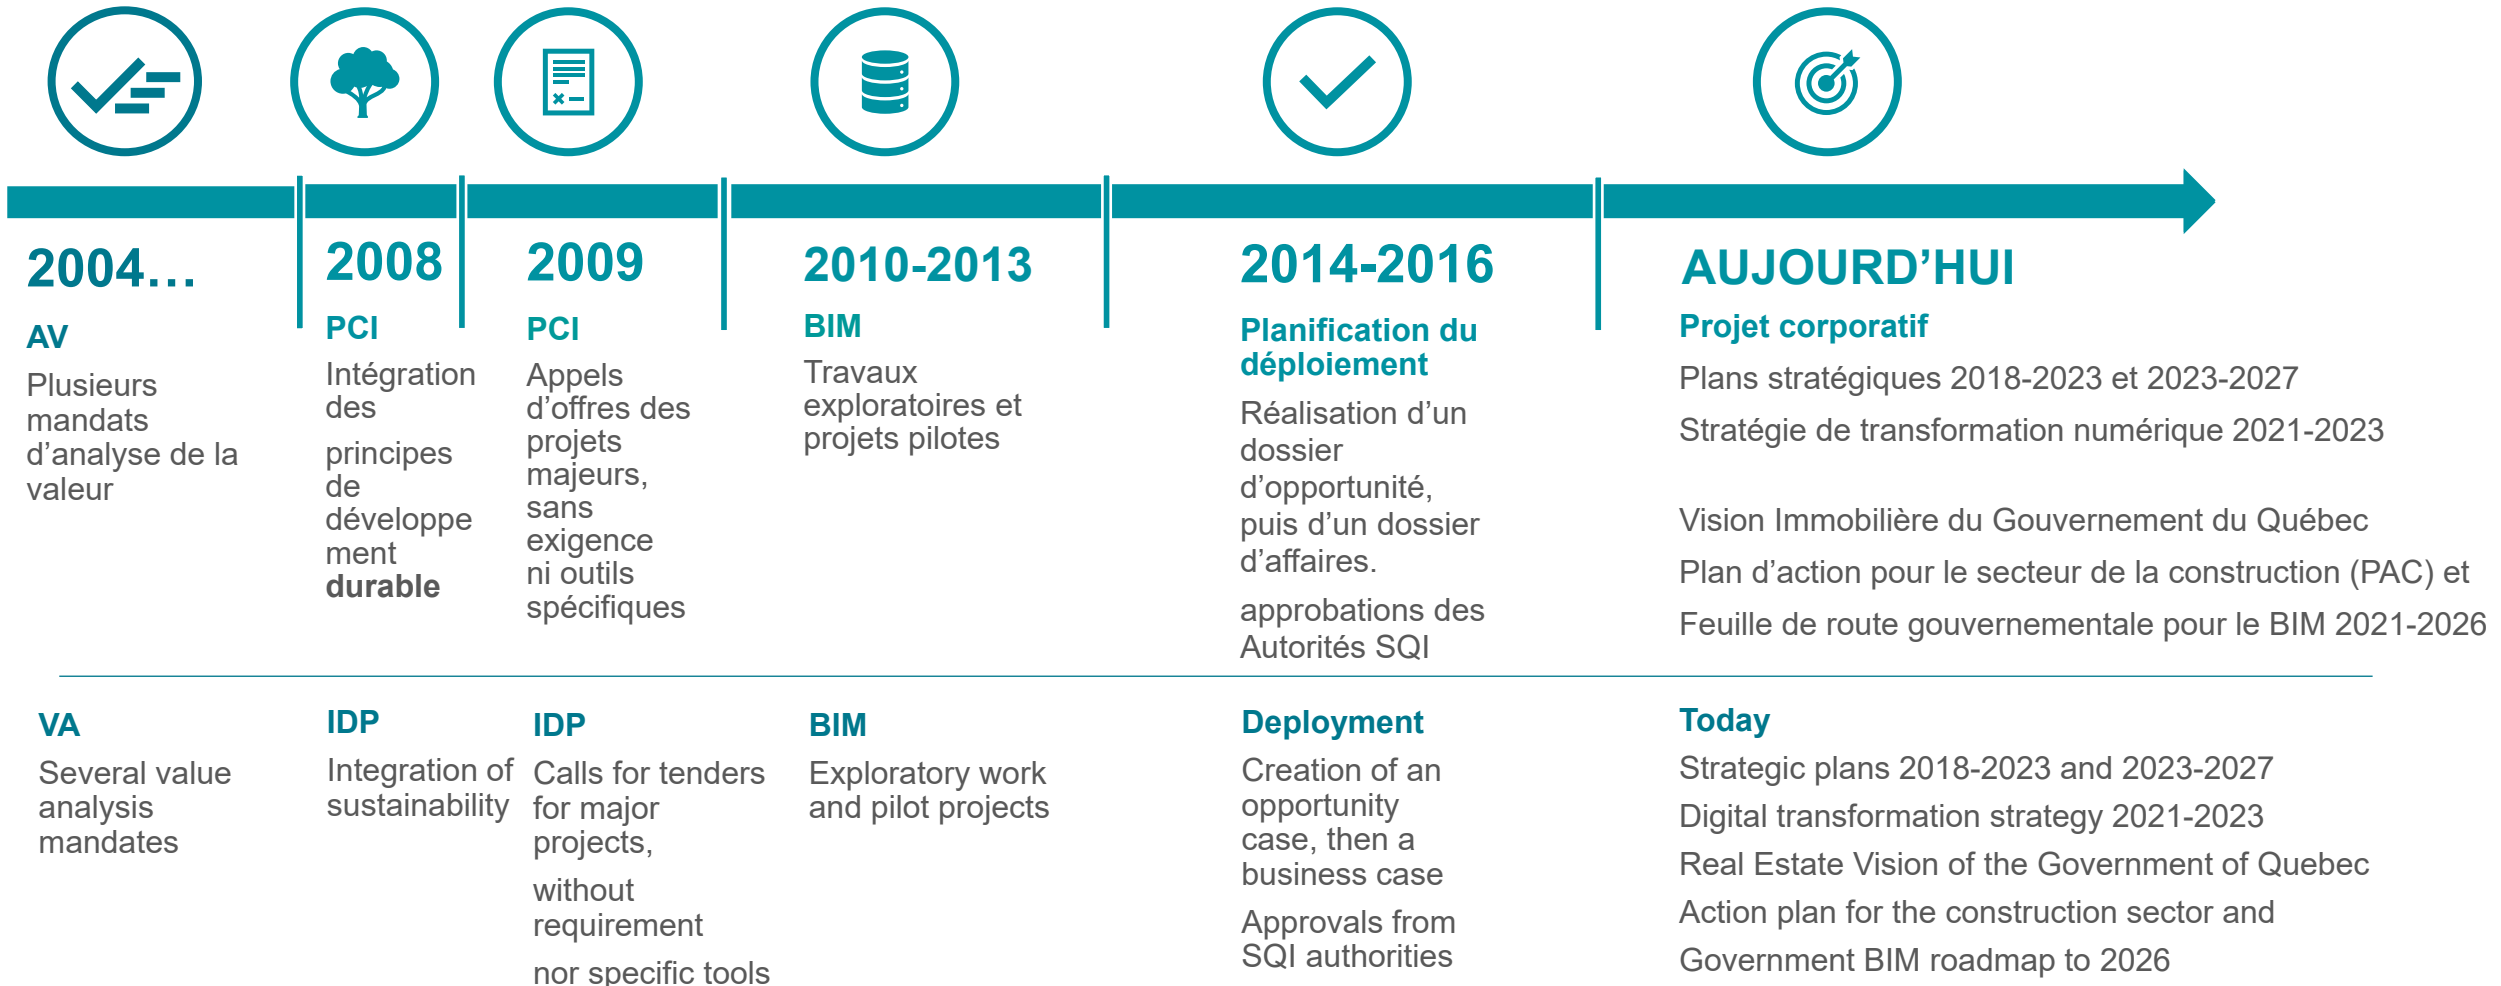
2004…

AV

Plusieurs mandats d’analyse de la valeur

2008

PCI

Intégration des

principes de développement **durable**

2009

PCI

Appels d’offres des projets majeurs, sans exigence ni outils spécifiques

2010-2013

BIM

Travaux exploratoires et projets pilotes

2014-2016

Planification du déploiement

Réalisation d’un dossier d’opportunité, puis d’un dossier d’affaires.

approbations des Autorités SQI

AUJOURD’HUI

Projet corporatif

Plans stratégiques 2018-2023 et 2023-2027

Stratégie de transformation numérique 2021-2023

Vision Immobilière du Gouvernement du Québec

Plan d’action pour le secteur de la construction (PAC) et

Feuille de route gouvernementale pour le BIM 2021-2026

VA

Several value analysis mandates

IDP

Integration of sustainability

IDP

Calls for tenders for major projects,

without requirement

nor specific tools

BIM

Exploratory work and pilot projects

Deployment

Creation of an opportunity case, then a business case

Approvals from SQI authorities

Today

Strategic plans 2018-2023 and 2023-2027

Digital transformation strategy 2021-2023

Real Estate Vision of the Government of Quebec

Action plan for the construction sector and

Government BIM roadmap to 2026